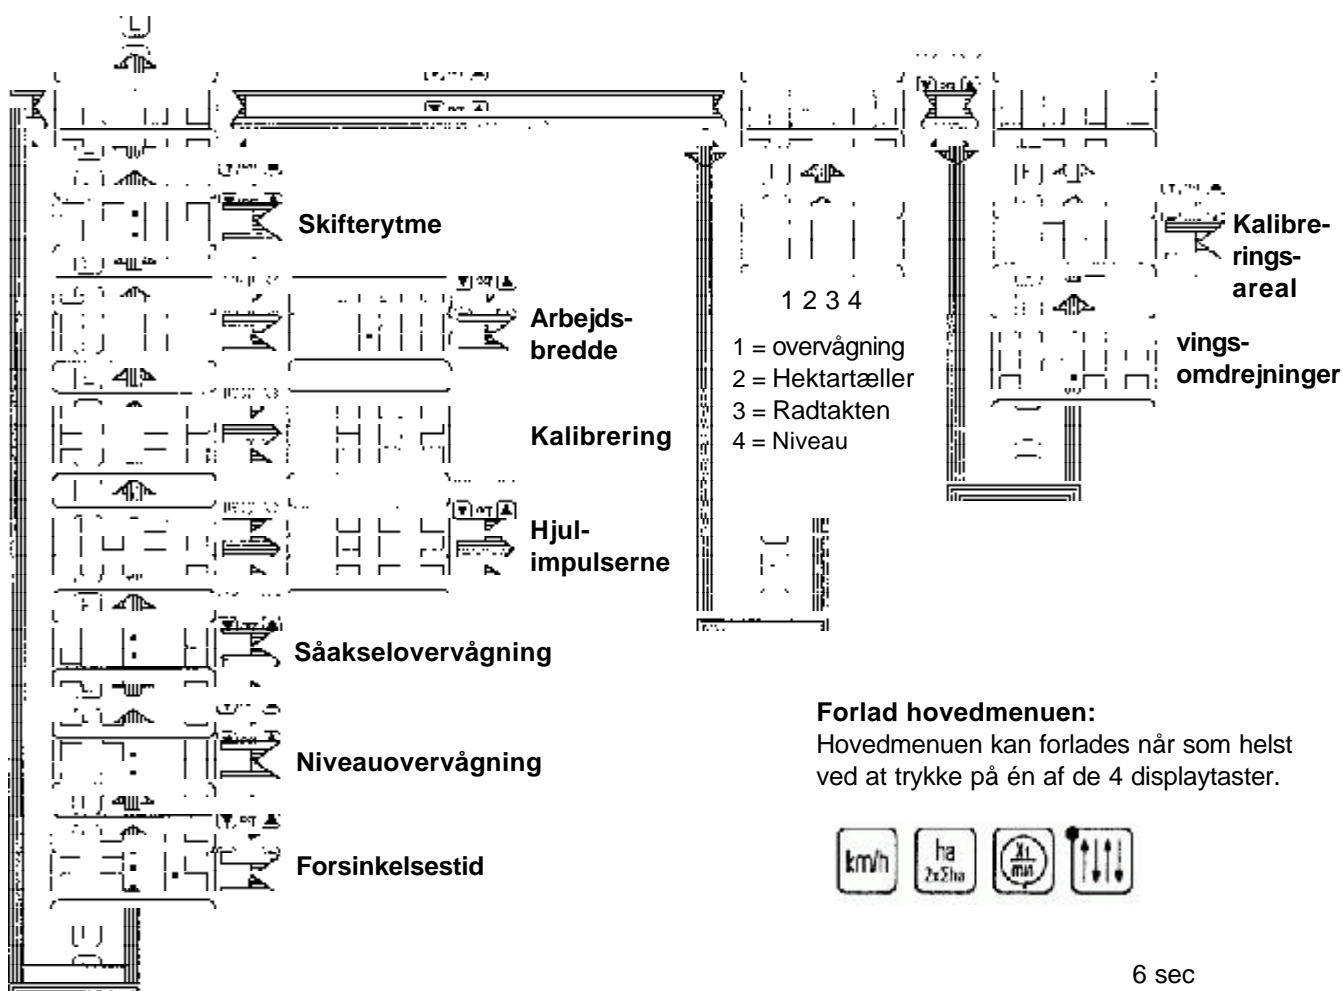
Skifterytme

Arbejdsbredde

Kalibrering

Hjulimpulserne

Såakselovervågning

Niveauovervågning

Forsinkelsestid

1 2 3 4

1 = overvågning
2 = Hektartæller
3 = Radtakten
4 = Niveau

Kalibreringsareal

vingsomdrejninger

Forlad hovedmenuen:
Hovedmenuen kan forlades når som helst ved at trykke på én af de 4 displaytaster.

km/h ha 2x Σha

6 sec